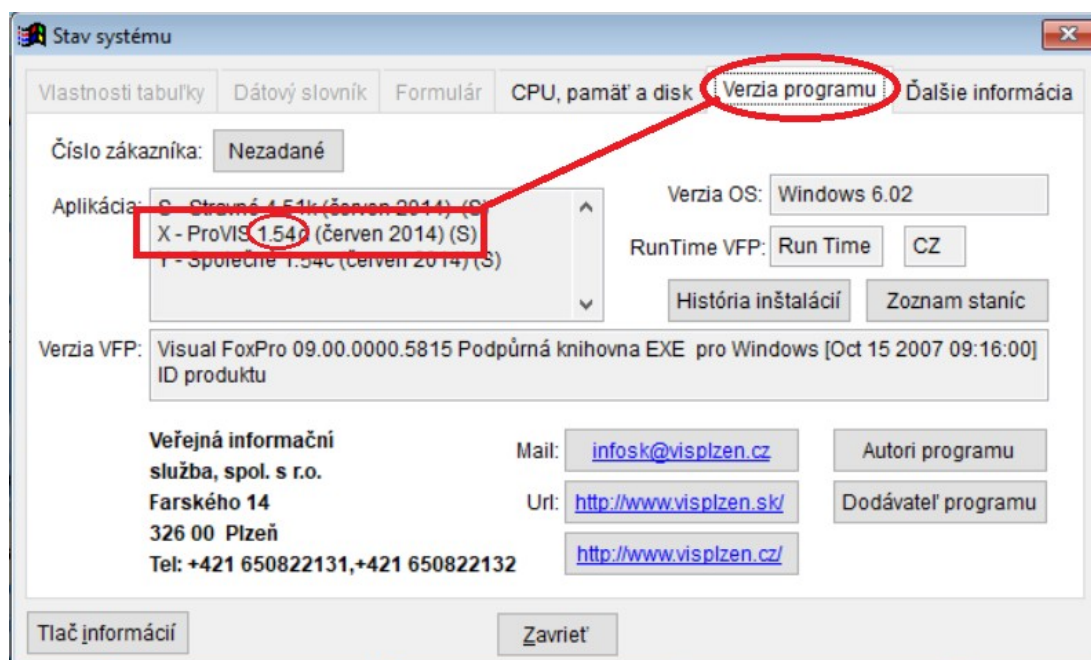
Stav systému

Vlastnosti tabuľky | Dátový slovník | Formulár | CPU, pamäť a disk | Verzia programu | Ďalšie informácia

Číslo zákazníka: Nezadané

Aplikácia: S - Stravné 4.51k (červen 2014) (S)
X - ProVIS 1.54c (červen 2014) (S)
Y - Společné 1.54c (červen 2014) (S)

Verzia OS: Windows 6.02

RunTime VFP: Run Time CZ

História inštalácií Zoznam staníc

Verzia VFP: Visual FoxPro 09.00.0000.5815 Podpůrná knihovna EXE pro Windows [Oct 15 2007 09:16:00] ID produktu

Veřejná informační služba, spol. s r.o.
Farského 14
326 00 Plzeň
Tel: +421 650822131,+421 650822132

Mail: infosk@visplzen.cz
Url: http://www.visplzen.sk/
http://www.visplzen.cz/

Autori programu
Dodávateľ programu

Tlač informácií
Zavrieť